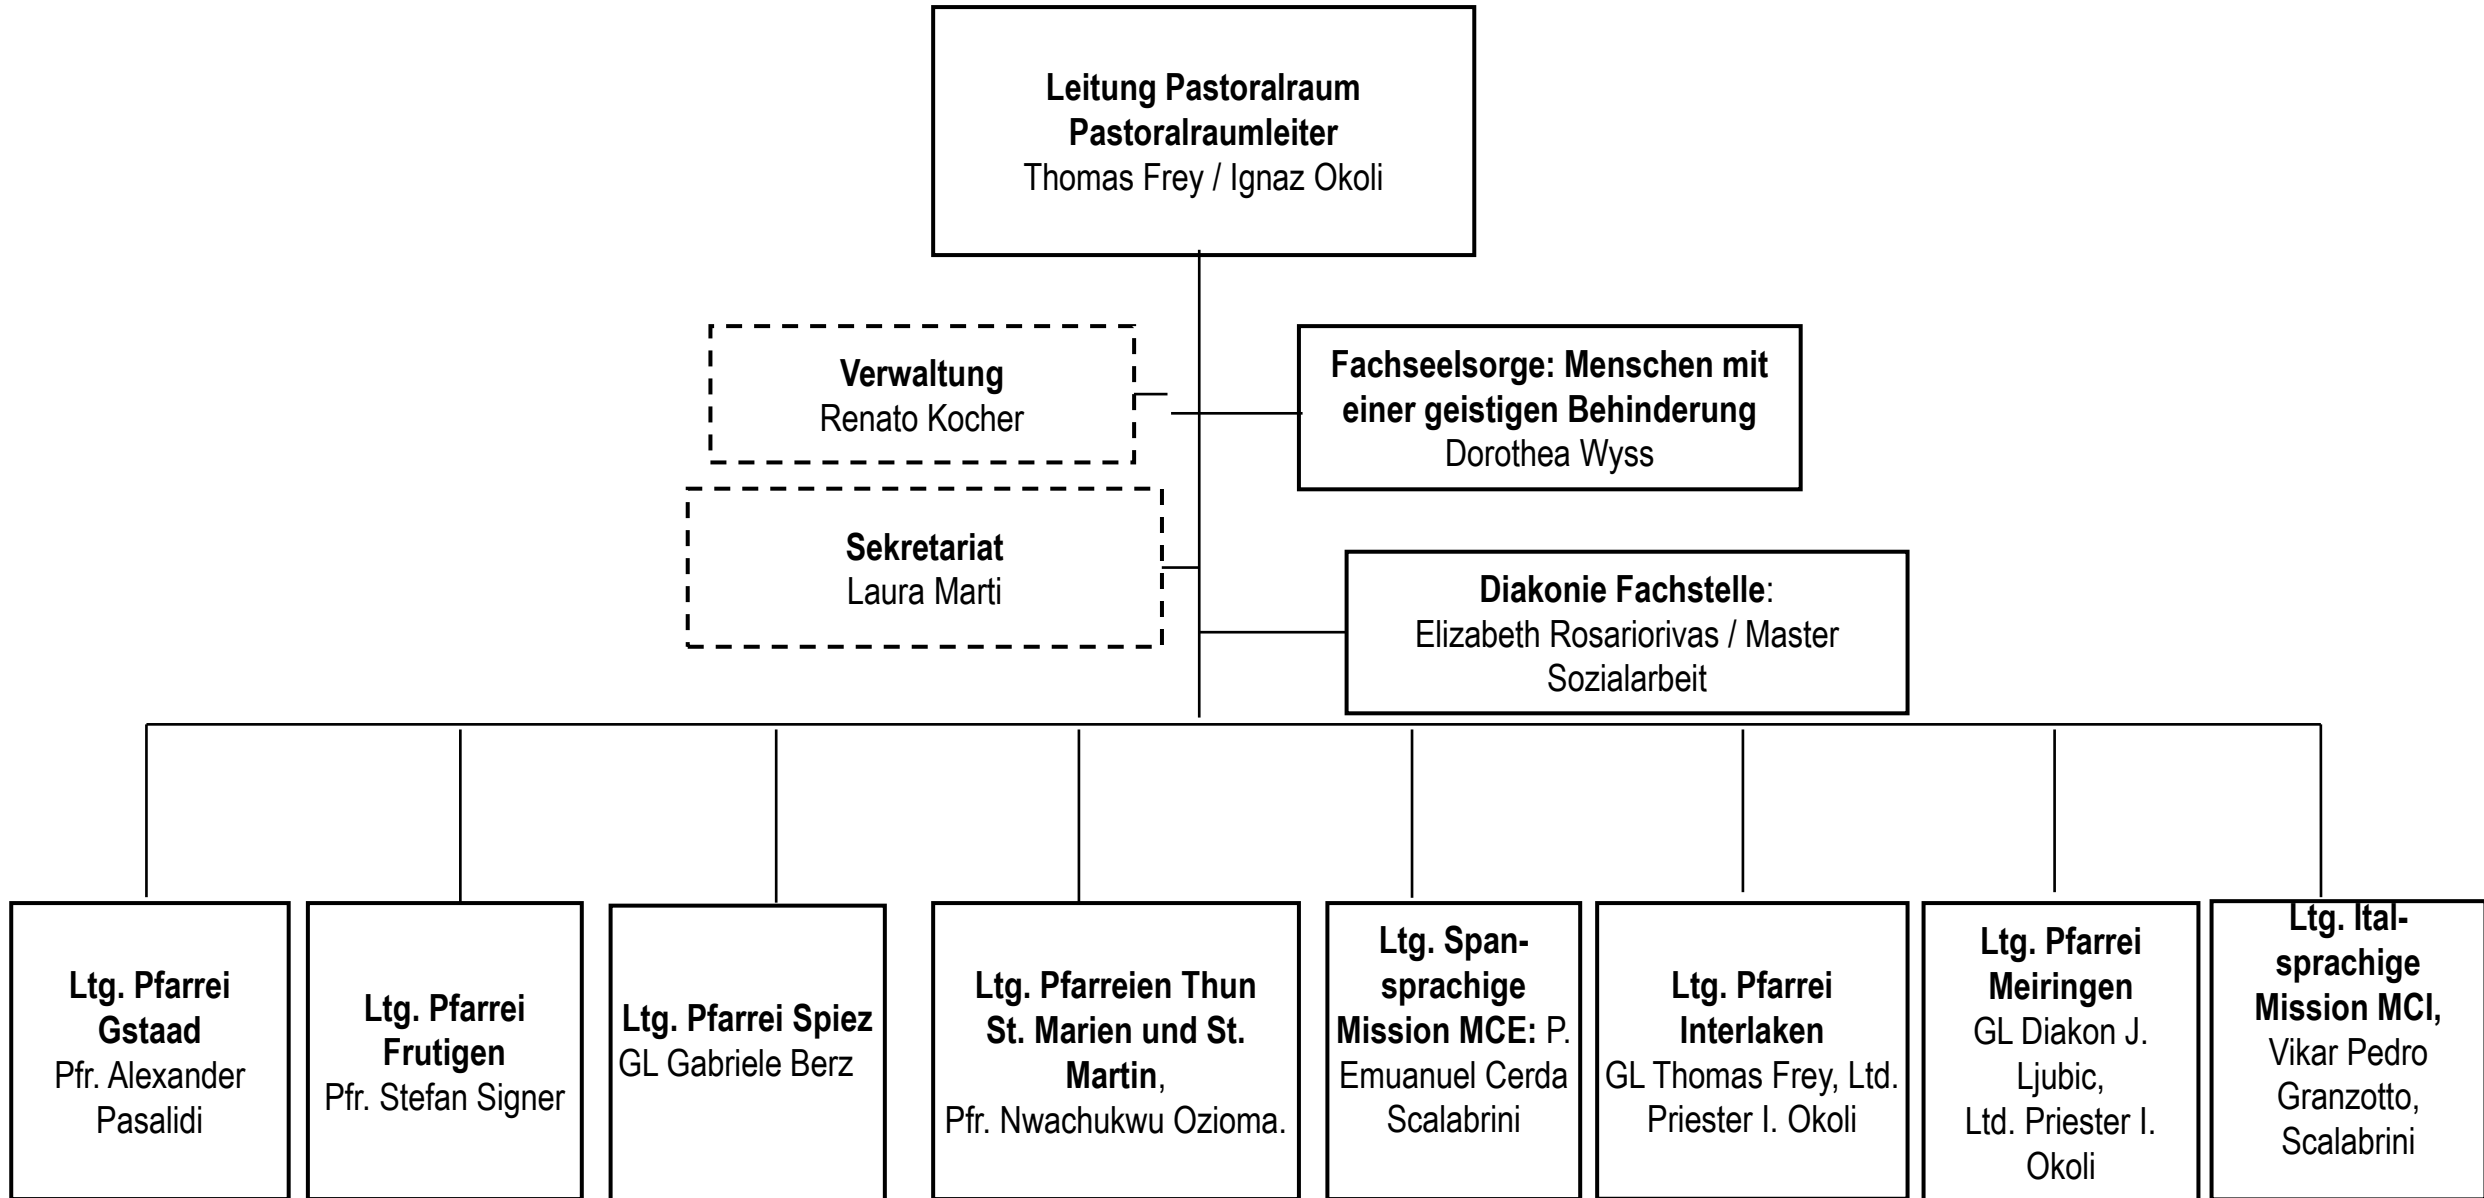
**Leitung Pastoralraum**
**Pastoralraumleiter**
Thomas Frey / Ignaz Okoli

**Verwaltung**
Renato Kocher

**Fachseelsorge: Menschen mit einer geistigen Behinderung**
Dorothea Wyss

**Sekretariat**
Laura Marti

**Diakonie Fachstelle**:
Elizabeth Rosariorivas / Master Sozialarbeit

**Ltg. Pfarrei Gstaad**
Pfr. Alexander Pasalidi

**Ltg. Pfarrei Frutigen**
Pfr. Stefan Signer

**Ltg. Pfarrei Spiez**
GL Gabriele Berz

**Ltg. Pfarreien Thun St. Marien und St. Martin**,
Pfr. Nwachukwu Ozioma.

**Ltg. Spansprachige Mission MCE:** P. Emuanuel Cerda Scalabrini

**Ltg. Pfarrei Interlaken**
GL Thomas Frey, Ltd. Priester I. Okoli

**Ltg. Pfarrei Meiringen**
GL Diakon J. Ljubic,
Ltd. Priester I. Okoli

**Ltg. Italsprachige Mission MCI,**
Vikar Pedro Granzotto, Scalabrini